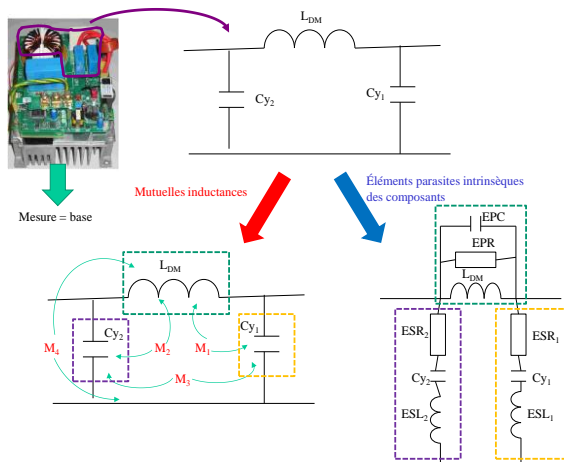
$L_{DM}$

$Cy_2$

$Cy_1$

Mesure = base

Mutuelles inductances

Éléments parasites intrinsèques des composants

$L_{DM}$

$Cy_2$

$Cy_1$

$M_4$

$M_2$

$M_1$

$M_3$

EPC

EPR

$L_{DM}$

$ESR_2$

$Cy_2$

$ESL_2$

$ESR_1$

$Cy_1$

$ESL_1$